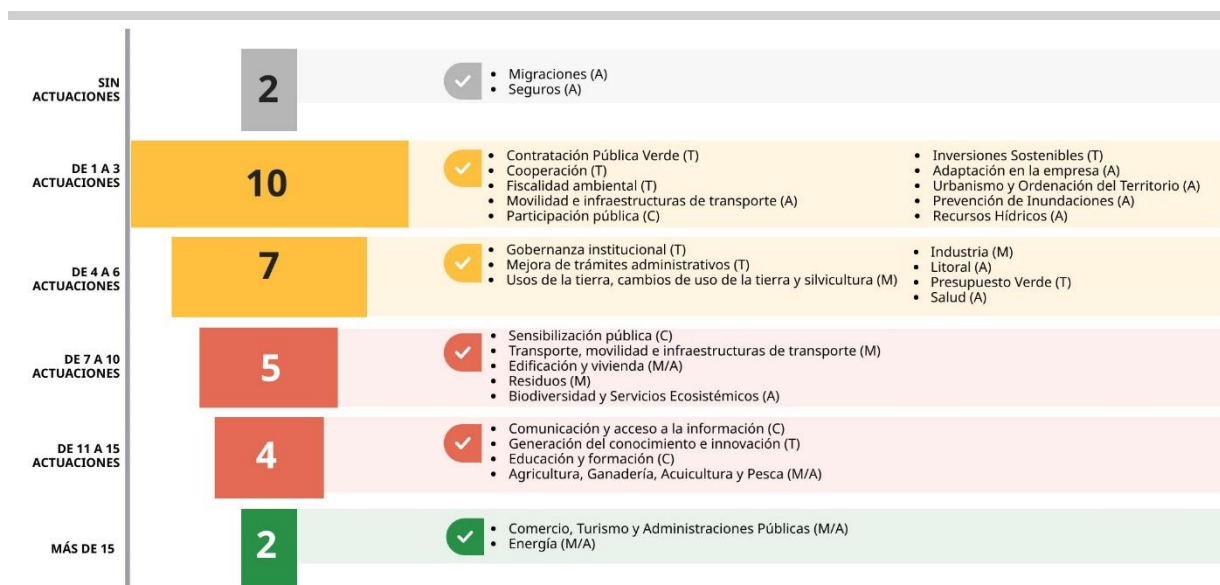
SIN ACTUACIONES

2

- Migraciones (A)
- Seguros (A)

DE 1 A 3 ACTUACIONES

10

- Contratación Pública Verde (T)
- Cooperación (T)
- Fiscalidad ambiental (T)
- Movilidad e infraestructuras de transporte (A)
- Participación pública (C)

- Inversiones Sostenibles (T)
- Adaptación en la empresa (A)
- Urbanismo y Ordenación del Territorio (A)
- Prevención de Inundaciones (A)
- Recursos Hídricos (A)

DE 4 A 6 ACTUACIONES

7

- Gobernanza institucional (T)
- Mejora de trámites administrativos (T)
- Usos de la tierra, cambios de uso de la tierra y silvicultura (M)

- Industria (M)
- Litoral (A)
- Presupuesto Verde (T)
- Salud (A)

DE 7 A 10 ACTUACIONES

5

- Sensibilización pública (C)
- Transporte, movilidad e infraestructuras de transporte (M)
- Edificación y vivienda (M/A)
- Residuos (M)
- Biodiversidad y Servicios Ecosistémicos (A)

DE 11 A 15 ACTUACIONES

4

- Comunicación y acceso a la información (C)
- Generación del conocimiento e innovación (T)
- Educación y formación (C)
- Agricultura, Ganadería, Acuicultura y Pesca (M/A)

MÁS DE 15

2

- Comercio, Turismo y Administraciones Públicas (M/A)
- Energía (M/A)